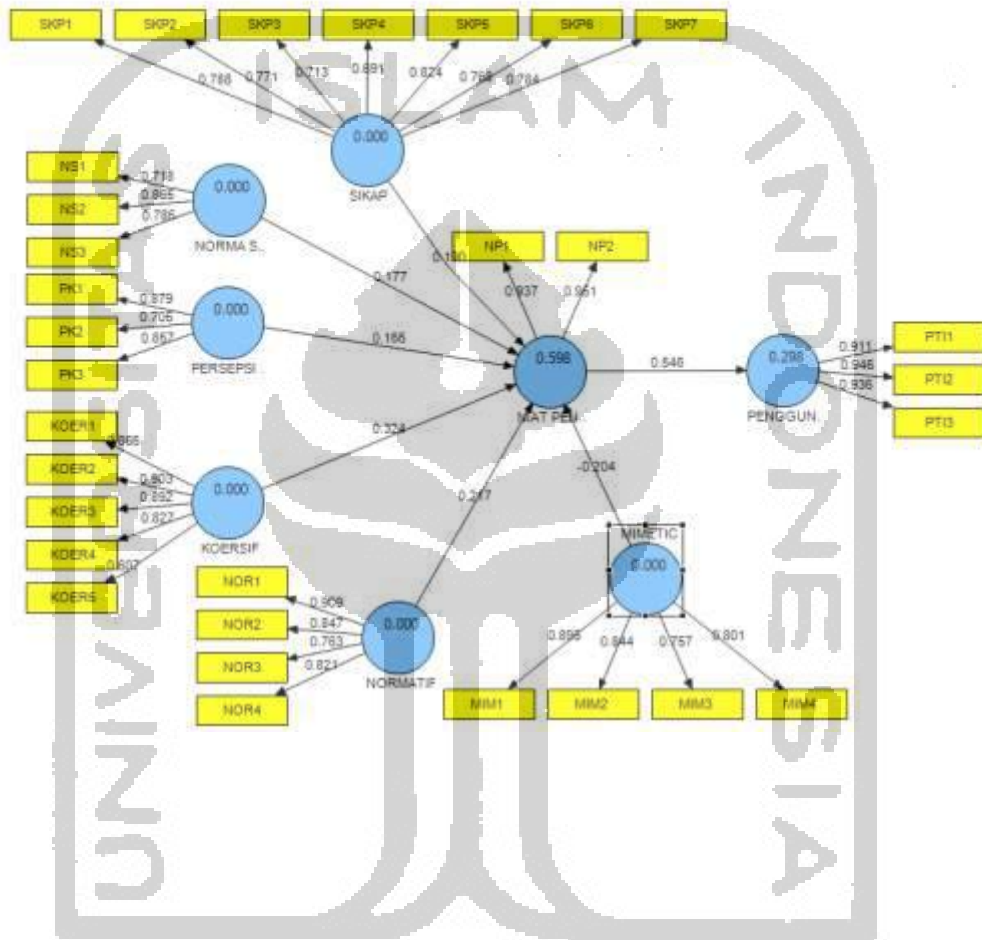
SKP1 SKP2 SKP3 SKP4 SKP5 SKP6 SKP7

0.788 0.771 0.713 0.891 0.824 0.768 0.784

0.000

SIKAP

NS1 NS2 NS3

0.718 0.865 0.786

0.000

NORMA S..

0.150

NP1 NP2

0.177

0.937 0.951

PK1 PK2 PK3

0.879 0.705 0.867

0.000

PERSEPSI

0.166

0.598

0.546

0.298

0.911 0.946 0.936

PTI1 PTI2 PTI3

NIAT PEN..

PENGGUN..

KOER1 KOER2 KOER3 KOER4 KOER5

0.866 0.903 0.892 0.827 0.807

0.000

KOERSIF

0.324

-0.204

0.217

MIMETIC

0.000

NOR1 NOR2 NOR3 NOR4

0.909 0.847 0.763 0.821

0.000

NORMATIF

0.895 0.844 0.757 0.801

MIM1 MIM2 MIM3 MIM4

ISLAM INDONESIA UNIVERSITAS